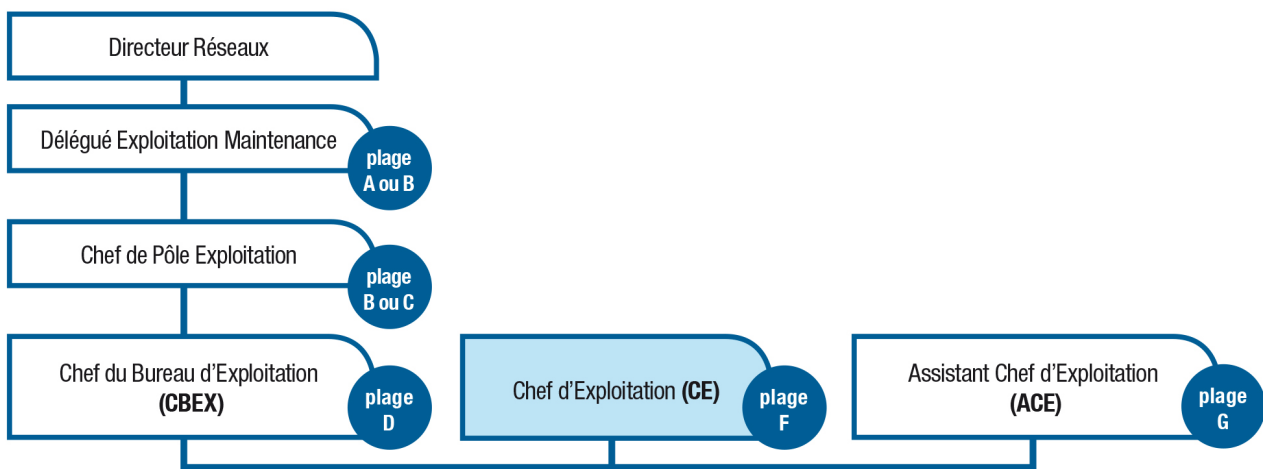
Directeur Réseaux

Délégué Exploitation Maintenance

plage A ou B

Chef de Pôle Exploitation

plage B ou C

Chef du Bureau d'Exploitation **(CBEX)**

plage D

Chef d'Exploitation **(CE)**

plage F

Assistant Chef d'Exploitation **(ACE)**

plage G